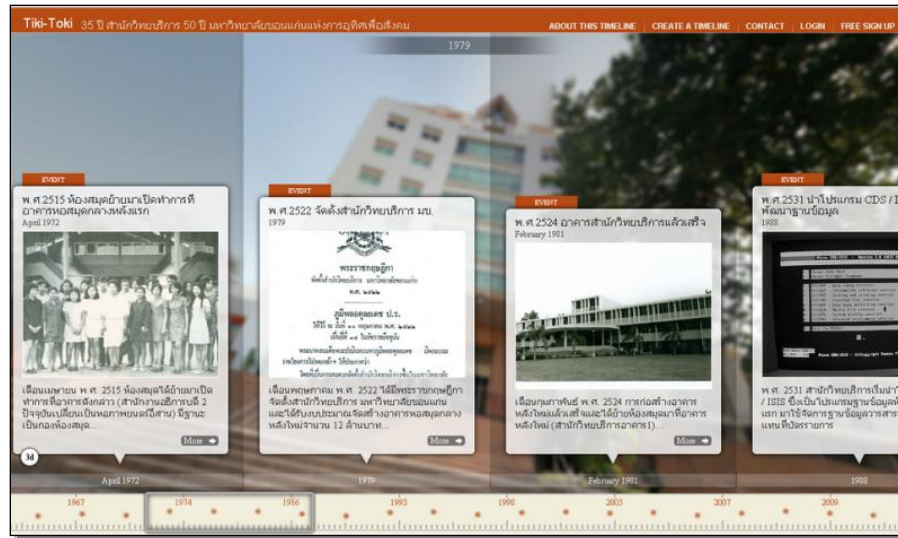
Tiki-Toki 35 ปี สำนักวิทยบริการ 50 ปี มหาวิทยาลัยขอนแก่นแห่งการอุทิศเพื่อสังคม

ABOUT THIS TIMELINE | CREATE A TIMELINE | CONTACT | LOGIN | FREE SIGN UP

1979

EVENT
พ.ศ.2515 ห้องสมุดย้ายมาเปิดทำการที่อาคารหอสมุดกลางหลังแรก
April 1972

เดือนเมษายน พ.ศ. 2515 ห้องสมุดได้ย้ายมาเปิดทำการที่อาคารดังกล่าว (สำนักงานอธิการบดี 2 ปัจจุบันเปลี่ยนเป็นหอภาพยนตร์อีสาน) มีฐานะเป็นกองห้องสมุด...

More

EVENT
พ.ศ.2522 จัดตั้งสำนักวิทยบริการ มข.
1979

พระราชกฤษฎีกา
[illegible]

เดือนพฤษภาคม พ.ศ. 2522 ได้มีพระราชกฤษฎีกาจัดตั้งสำนักวิทยบริการ มหาวิทยาลัยขอนแก่น และได้รับงบประมาณจัดสร้างอาคารหอสมุดกลางหลังใหม่จำนวน 12 ล้านบาท...

More

EVENT
พ.ศ.2524 อาคารสำนักวิทยบริการแล้วเสร็จ
February 1981

เดือนกุมภาพันธ์ พ.ศ. 2524 การก่อสร้างอาคารหลังใหม่แล้วเสร็จและได้ย้ายห้องสมุดมาที่อาคารหลังใหม่ (สำนักวิทยบริการอาคาร1)...

More

EVENT
พ.ศ.2531 นำโปรแกรม CDS / I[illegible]
พัฒนาฐานข้อมูล
1988

พ.ศ. 2531 สำนักวิทยบริการเริ่มนำ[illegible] / ISIS ซึ่งเป็นโปรแกรมฐานข้อมูล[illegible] แรก มาใช้จัดการฐานข้อมูลวารสาร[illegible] แทนที่บัตรรายการ

April 1972
1979
February 1981
1988

1967 1974 1986 1993 1998 2003 2007 2009